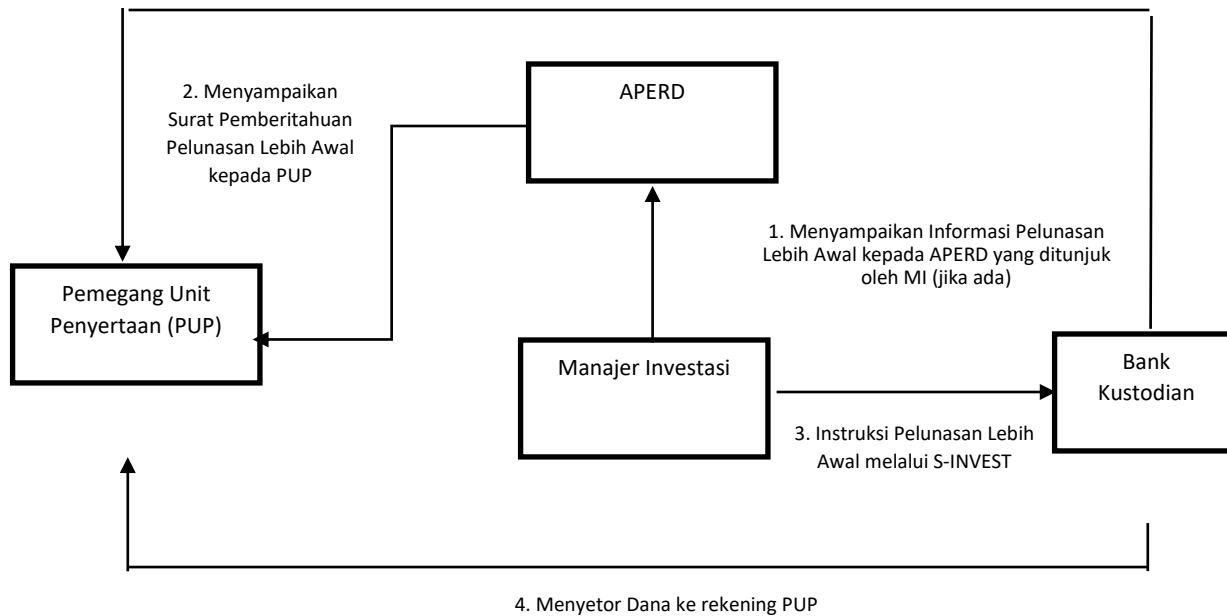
2. Menyampaikan Surat Pemberitahuan Pelunasan Lebih Awal kepada PUP

APERD

1. Menyampaikan Informasi Pelunasan Lebih Awal kepada APERD yang ditunjuk oleh MI (jika ada)

Pemegang Unit Penyertaan (PUP)

Manajer Investasi

Bank Kustodian

3. Instruksi Pelunasan Lebih Awal melalui S-INVEST

4. Menyetor Dana ke rekening PUP